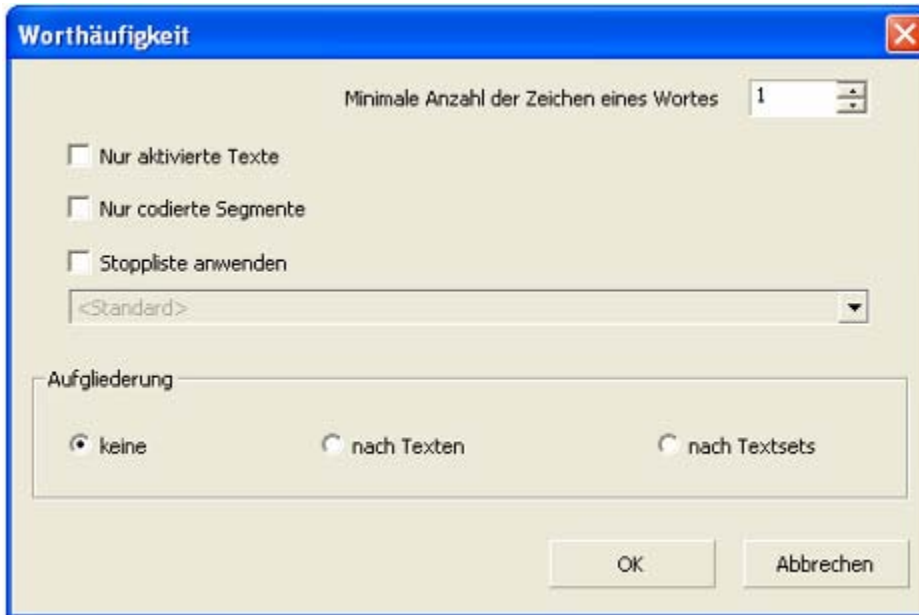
Worthäufigkeit

Minimale Anzahl der Zeichen eines Wortes 1

Nur aktivierte Texte

Nur codierte Segmente

Stoppliste anwenden

<Standard>

Aufgliederung

keine

nach Texten

nach Textsets

OK

Abbrechen